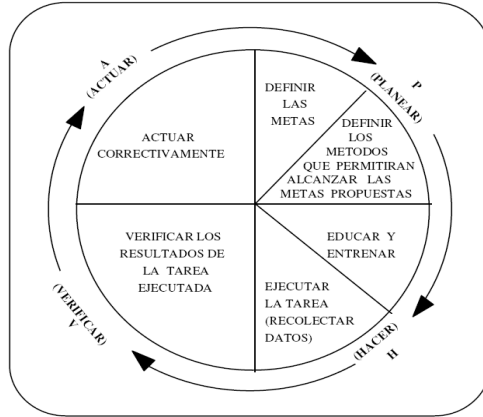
A
(ACTUAR)

P
(PLANEAR)

DEFINIR LAS METAS

DEFINIR LOS METODOS QUE PERMITIRAN ALCANZAR LAS METAS PROPUESTAS

ACTUAR CORRECTIVAMENTE

VERIFICAR LOS RESULTADOS DE LA TAREA EJECUTADA

EDUCAR Y ENTRENAR

EJECUTAR LA TAREA (RECOLECTAR DATOS)

(VERIFICAR)
V

(HACER)
H